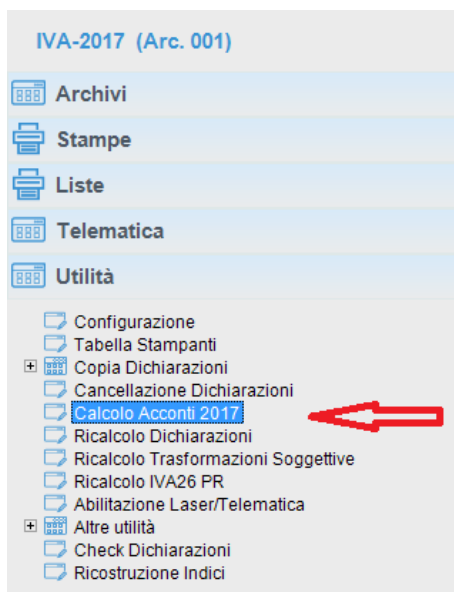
IVA-2017 (Arc. 001)

Archivi

Stampe

Liste

Telematica

Utilità

Configurazione
Tabella Stampanti
Copia Dichiarazioni
Cancellazione Dichiarazioni
Calcolo Acconti 2017
Ricalcolo Dichiarazioni
Ricalcolo Trasformazioni Soggettive
Ricalcolo IVA26 PR
Abilitazione Laser/Telematica
Altre utilità
Check Dichiarazioni
Ricostruzione Indici